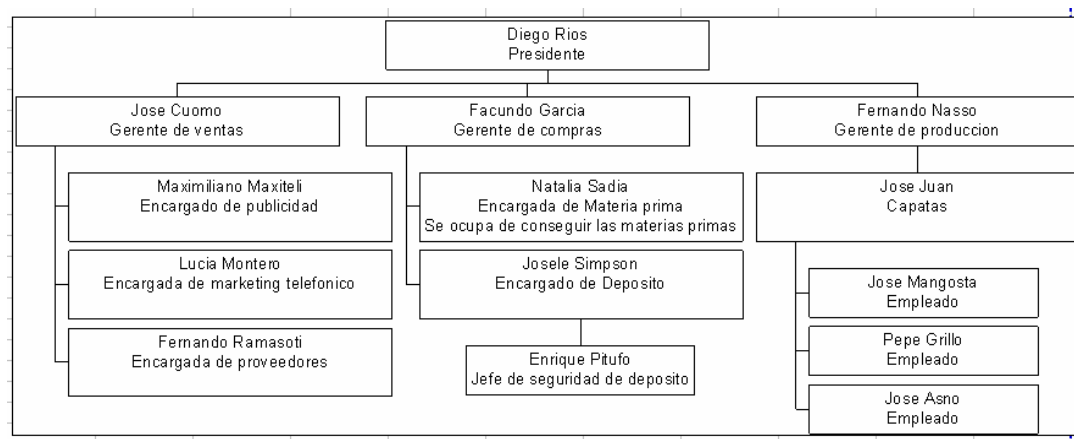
Diego Rios
Presidente

Jose Cuomo
Gerente de ventas

Facundo Garcia
Gerente de compras

Fernando Nasso
Gerente de produccion

Maximiliano Maxiteli
Encargado de publicidad

Lucia Montero
Encargada de marketing telefonico

Fernando Ramasoti
Encargada de proveedores

Natalia Sadia
Encargada de Materia prima
Se ocupa de conseguir las materias primas

Josele Simpson
Encargado de Deposito

Enrique Pitufo
Jefe de seguridad de deposito

Jose Juan
Capatas

Jose Mangosta
Empleado

Pepe Grillo
Empleado

Jose Asno
Empleado